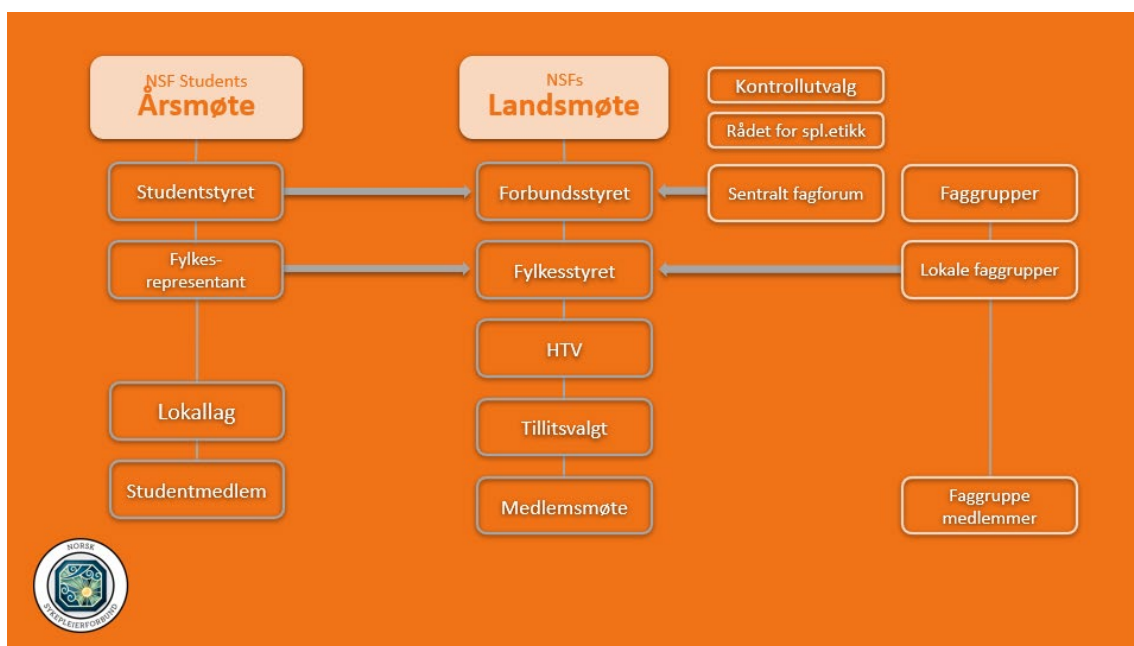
NSF Students
Årsmøte

NSFs
Landsmøte

Kontrollutvalg

Rådet for spl.etikk

Studentstyret

Forbundsstyret

Sentralt fagforum

Faggrupper

Fylkesrepresentant

Fylkesstyret

Lokale faggrupper

HTV

Lokallag

Tillitsvalgt

Studentmedlem

Medlemsmøte

Faggruppe medlemmer

NORSK SYKEPLEIERFORBUND